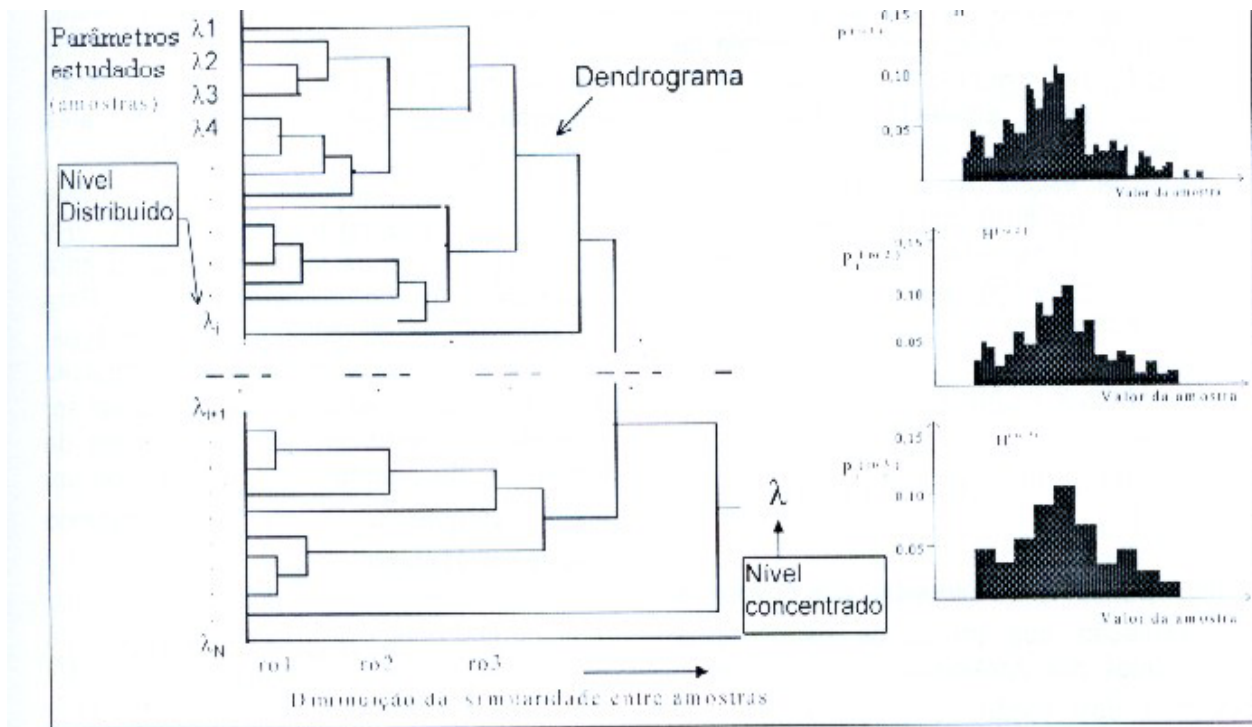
Parâmetros estudados (amostras)

$\lambda1$
$\lambda2$
$\lambda3$
$\lambda4$

Dendrograma

Nível Distribuido

$\lambda_i$

$\lambda_{i+1}$

$\lambda_N$

$\lambda$

Nível concentrado

ro1 ro2 ro3

Diminuição da similaridade entre amostras

$P_i^{(ro1)}$ 0.15 0.10 0.05 $H^{(1)}$
Valor da amostra

$P_i^{(ro2)}$ 0.15 0.10 0.05 $H^{(ro2)}$
Valor da amostra

$P_i^{(ro3)}$ 0.15 0.10 0.05 $H^{(ro3)}$
Valor da amostra